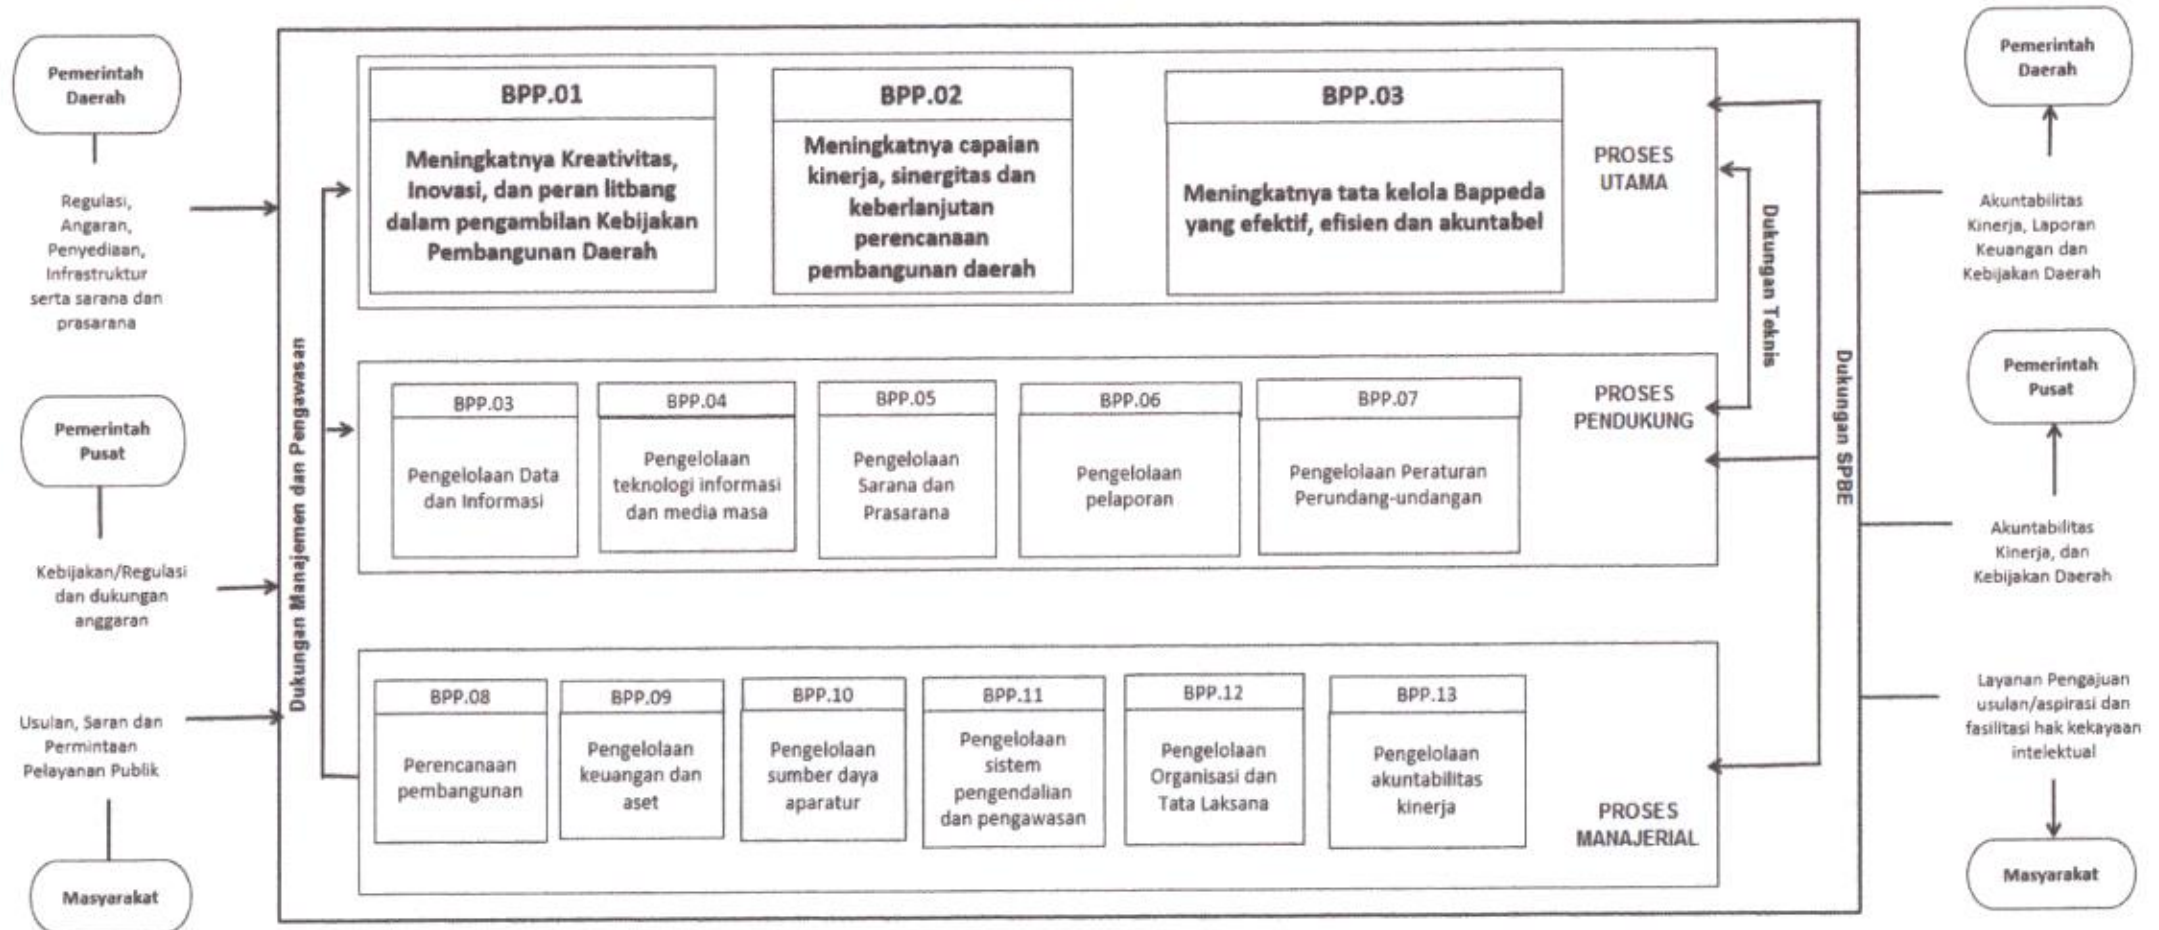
Pemerintah Daerah

Regulasi, Angaran, Penyediaan, Infrastruktur serta sarana dan prasarana

Pemerintah Pusat

Kebijakan/Regulasi dan dukungan anggaran

Usulan, Saran dan Permintaan Pelayanan Publik

Masyarakat

Dukungan Manajemen dan Pengawasan

BPP.01
Meningkatnya Kreativitas, Inovasi, dan peran litbang dalam pengambilan Kebijakan Pembangunan Daerah

BPP.02
Meningkatnya capaian kinerja, sinergitas dan keberlanjutan perencanaan pembangunan daerah

BPP.03
Meningkatnya tata kelola Bappeda yang efektif, efisien dan akuntabel

PROSES UTAMA

BPP.03
Pengelolaan Data dan Informasi

BPP.04
Pengelolaan teknologi informasi dan media masa

BPP.05
Pengelolaan Sarana dan Prasarana

BPP.06
Pengelolaan pelaporan

BPP.07
Pengelolaan Peraturan Perundang-undangan

PROSES PENDUKUNG

BPP.08
Perencanaan pembangunan

BPP.09
Pengelolaan keuangan dan aset

BPP.10
Pengelolaan sumber daya aparatur

BPP.11
Pengelolaan sistem pengendalian dan pengawasan

BPP.12
Pengelolaan Organisasi dan Tata Laksana

BPP.13
Pengelolaan akuntabilitas kinerja

PROSES MANAJERIAL

Dukungan Teknis

Dukungan SPBE

Pemerintah Daerah

Akuntabilitas Kinerja, Laporan Keuangan dan Kebijakan Daerah

Pemerintah Pusat

Akuntabilitas Kinerja, dan Kebijakan Daerah

Layanan Pengajuan usulan/aspirasi dan fasilitasi hak kekayaan intelektual

Masyarakat